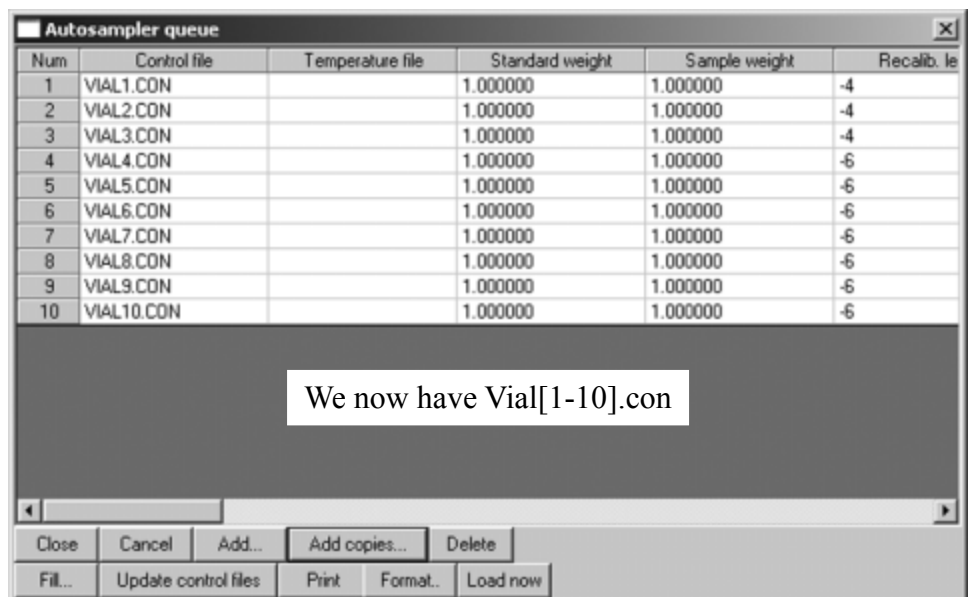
Autosampler queue

| Num | Control file | Temperature file | Standard weight | Sample weight | Recalib. le |
|---|---|---|---|---|---|
| 1 | VIAL1.CON | | 1.000000 | 1.000000 | -4 |
| 2 | VIAL2.CON | | 1.000000 | 1.000000 | -4 |
| 3 | VIAL3.CON | | 1.000000 | 1.000000 | -4 |
| 4 | VIAL4.CON | | 1.000000 | 1.000000 | -6 |
| 5 | VIAL5.CON | | 1.000000 | 1.000000 | -6 |
| 6 | VIAL6.CON | | 1.000000 | 1.000000 | -6 |
| 7 | VIAL7.CON | | 1.000000 | 1.000000 | -6 |
| 8 | VIAL8.CON | | 1.000000 | 1.000000 | -6 |
| 9 | VIAL9.CON | | 1.000000 | 1.000000 | -6 |
| 10 | VIAL10.CON | | 1.000000 | 1.000000 | -6 |

We now have Vial[1-10].con

Close | Cancel | Add... | Add copies... | Delete
Fill... | Update control files | Print | Format.. | Load now